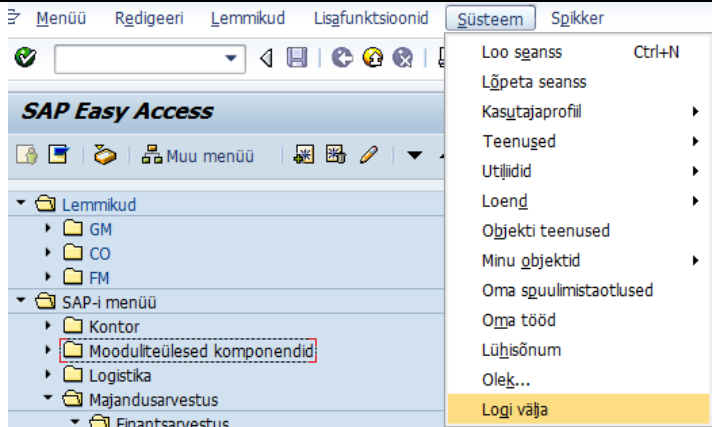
Menüü Redigeeri Lemmikud Lisafunktsioonid Süsteem Spikker

SAP Easy Access

Muu menüü

Lemmikud
GM
CO
FM
SAP-i menüü
Kontor
Mooduliteülesed komponendid
Logistika
Majandusarvestus
Finantsarvestus

Loo seanss Ctrl+N
Lõpeta seanss
Kasutajaprofiil
Teenused
Utiliidid
Loend
Objekti teenused
Minu objektid
Oma spuulimistaotlused
Oma tööd
Lühisõnum
Olek...
Logi välja